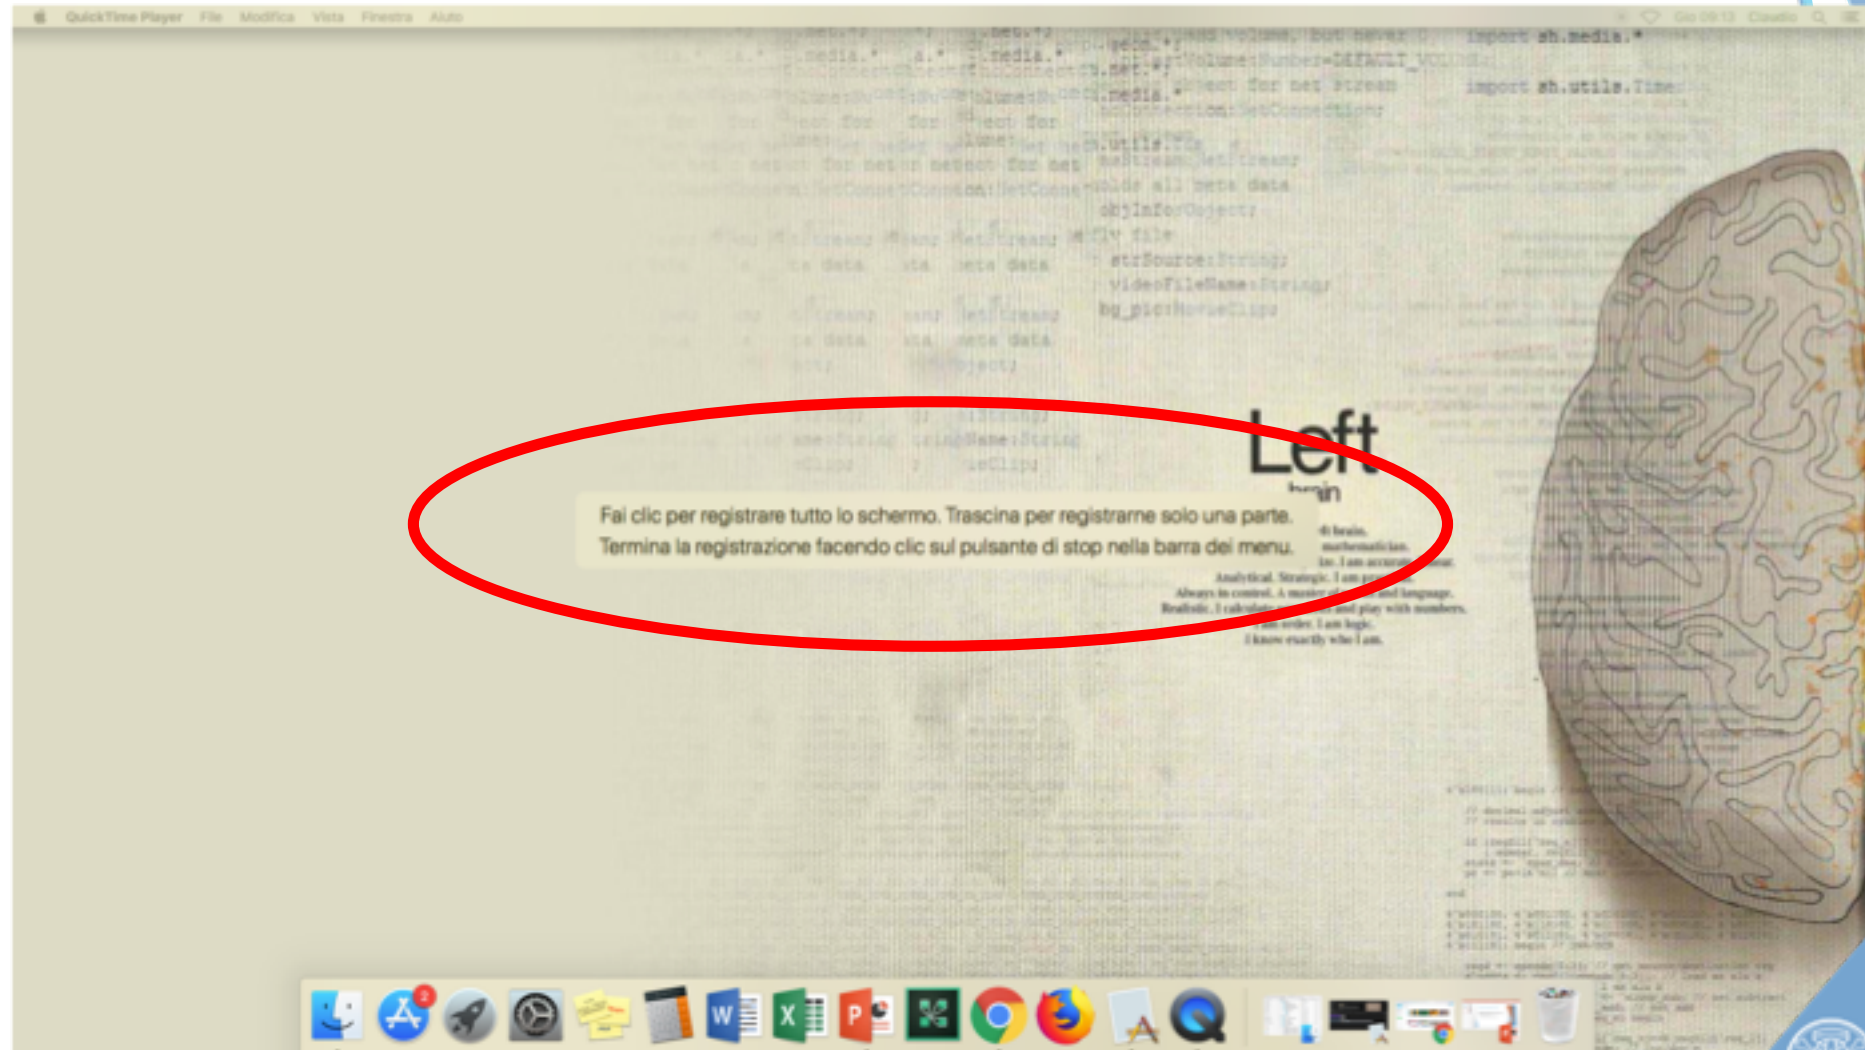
QuickTime Player File Modifica Vista Finestra Aiuto

import sh.media.*

import sh.utils.Time

Left
brain

Fai clic per registrare tutto lo schermo. Trascina per registrarne solo una parte.
Termina la registrazione facendo clic sul pulsante di stop nella barra dei menu.

Analytical. Strategic. I am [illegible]
Always in control. A master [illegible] and language.
Realistic. I calculate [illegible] and play with numbers.
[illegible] order. I am logic.
I know exactly who I am.

2